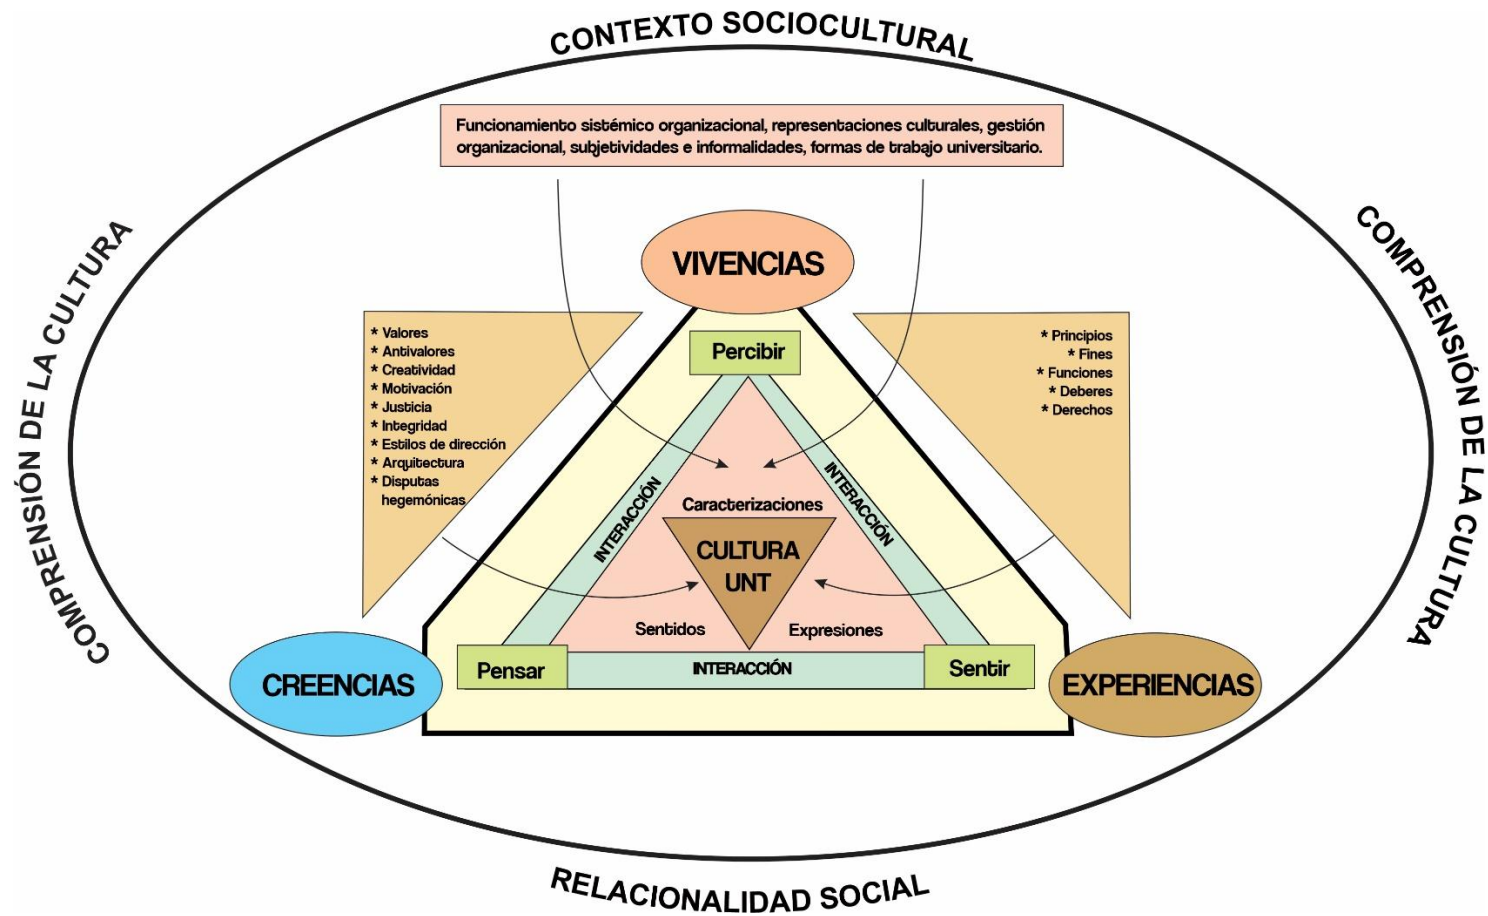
CONTEXTO SOCIOCULTURAL

Funcionamiento sistémico organizacional, representaciones culturales, gestión organizacional, subjetividades e informalidades, formas de trabajo universitario.

COMPRENSIÓN DE LA CULTURA

COMPRENSIÓN DE LA CULTURA

VIVENCIAS

* Valores
* Antivalores
* Creatividad
* Motivación
* Justicia
* Integridad
* Estilos de dirección
* Arquitectura
* Disputas hegemónicas

* Principios
* Fines
* Funciones
* Deberes
* Derechos

Percibir

INTERACCIÓN

INTERACCIÓN

Caracterizaciones

CULTURA UNT

Sentidos

Expresiones

Pensar

INTERACCIÓN

Sentir

CREENCIAS

EXPERIENCIAS

RELACIONALIDAD SOCIAL